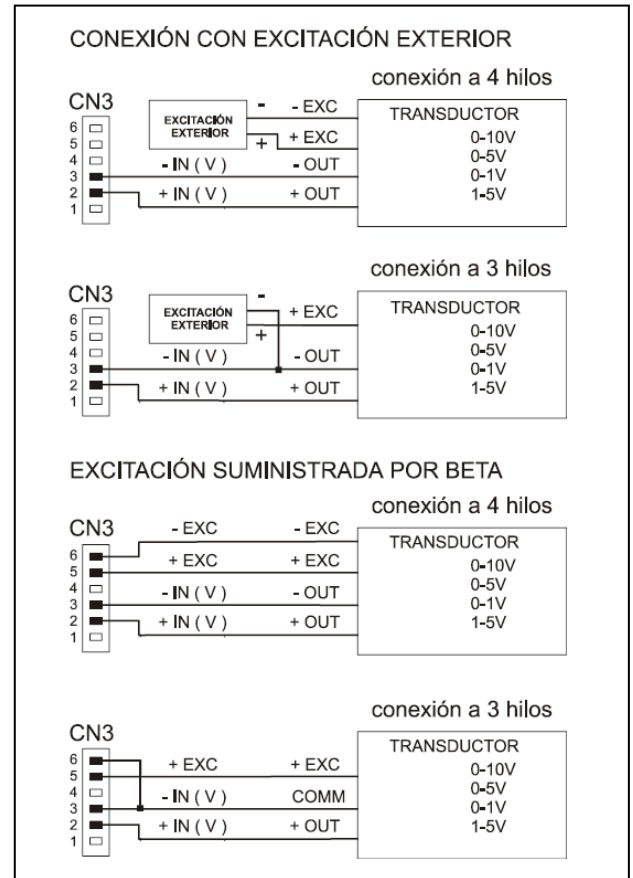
CONEXIÓN CON EXCITACIÓN EXTERIOR

conexión a 4 hilos

CN3
6
5
4
3
2
1

EXCITACIÓN EXTERIOR
-
+
- EXC
+ EXC
- IN ( V )
- OUT
+ IN ( V )
+ OUT

TRANSDUCTOR
0-10V
0-5V
0-1V
1-5V

conexión a 3 hilos

CN3
6
5
4
3
2
1

EXCITACIÓN EXTERIOR
-
+
+ EXC
- IN ( V )
- OUT
+ IN ( V )
+ OUT

TRANSDUCTOR
0-10V
0-5V
0-1V
1-5V

EXCITACIÓN SUMINISTRADA POR BETA

conexión a 4 hilos

CN3
6
5
4
3
2
1

- EXC
- EXC
+ EXC
+ EXC
- IN ( V )
- OUT
+ IN ( V )
+ OUT

TRANSDUCTOR
0-10V
0-5V
0-1V
1-5V

conexión a 3 hilos

CN3
6
5
4
3
2
1

+ EXC
+ EXC
- IN ( V )
COMM
+ IN ( V )
+ OUT

TRANSDUCTOR
0-10V
0-5V
0-1V
1-5V